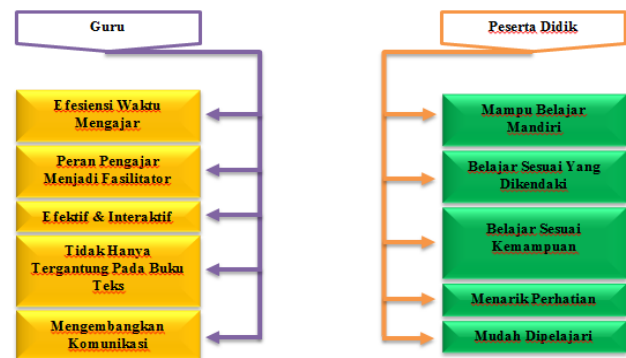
Guru

Efesiensi Waktu Mengajar

Peran Pengajar Menjadi Fasilitator

Efektif & Interaktif

Tidak Hanya Tergantung Pada Buku Teks

Mengembangkan Komunikasi

Peserta Didik

Mampu Belajar Mandiri

Belajar Sesuai Yang Dikendaki

Belajar Sesuai Kemampuan

Menarik Perhatian

Mudah Dipelajari